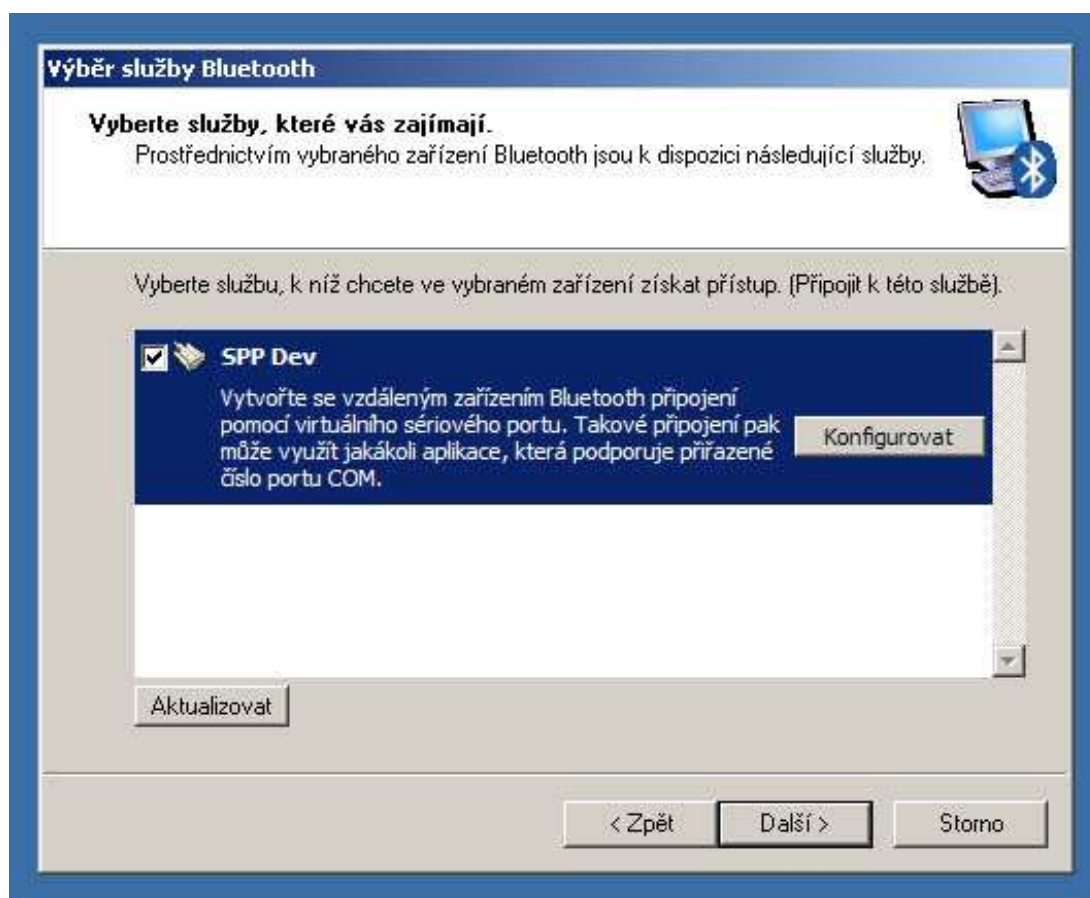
Výběr služby Bluetooth

Vyberte služby, které vás zajímají.
Prostřednictvím vybraného zařízení Bluetooth jsou k dispozici následující služby.

Vyberte službu, k níž chcete ve vybraném zařízení získat přístup. (Připojit k této službě).

SPP Dev

Vytvořte se vzdáleným zařízením Bluetooth připojení pomocí virtuálního sériového portu. Takové připojení pak může využít jakákoli aplikace, která podporuje přiřazené číslo portu COM.

Konfigurovat

Aktualizovat

< Zpět

Další >

Storno